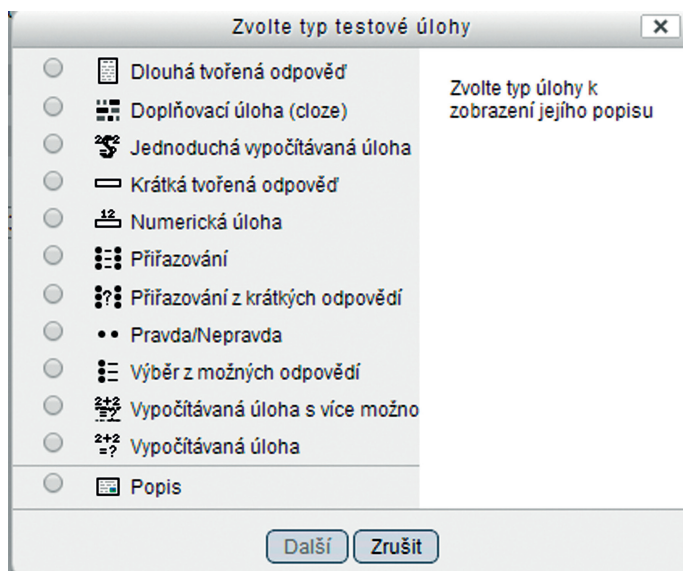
Zvolte typ testové úlohy

Dlouhá tvořená odpověď
Doplňovací úloha (cloze)
Jednoduchá vypočítávaná úloha
Krátká tvořená odpověď
Numerická úloha
Přiřazování
Přiřazování z krátkých odpovědí
Pravda/Nepravda
Výběr z možných odpovědí
Vypočítávaná úloha s více možno
Vypočítávaná úloha
Popis

Zvolte typ úlohy k zobrazení jejího popisu

Další
Zrušit